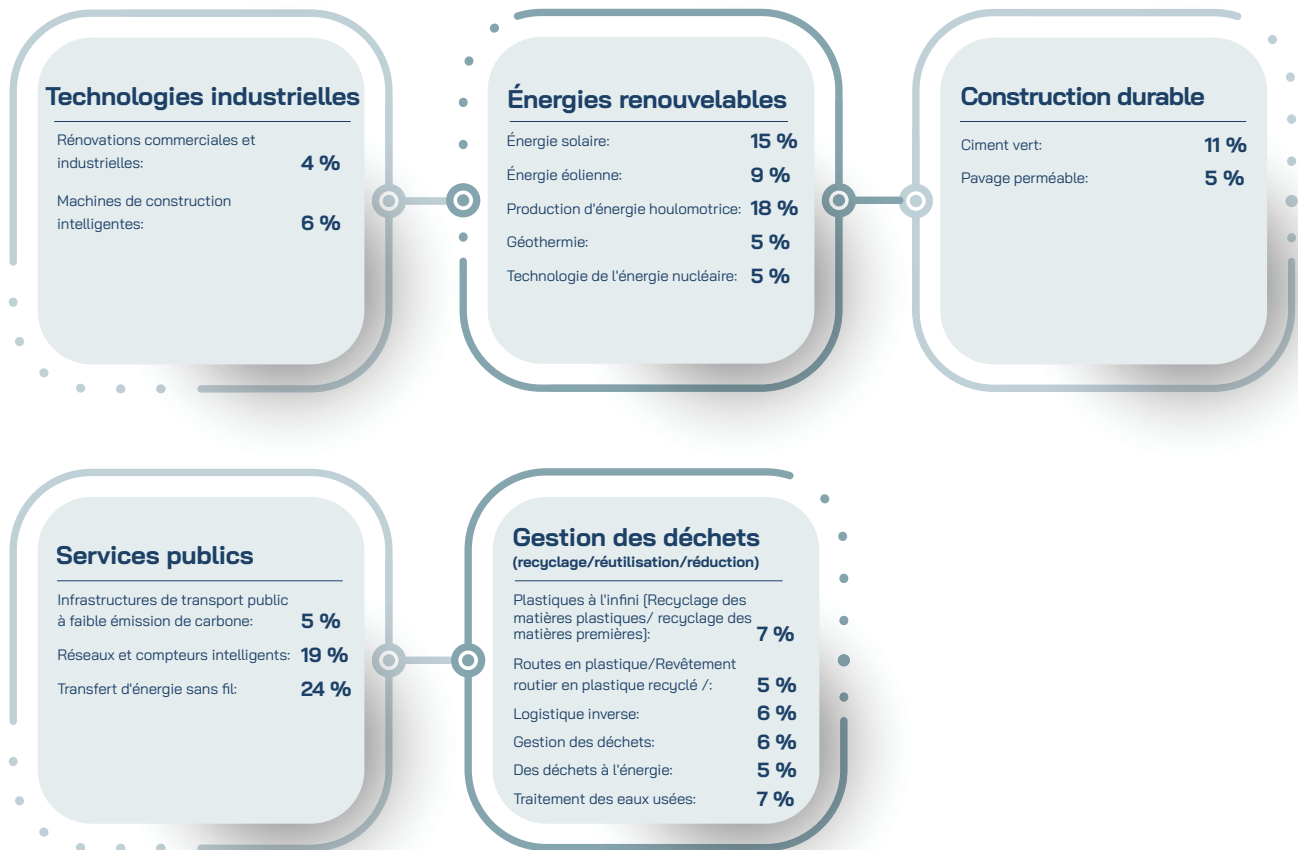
Technologies industrielles

Rénovations commerciales et industrielles: 4 %

Machines de construction intelligentes: 6 %

Énergies renouvelables

Énergie solaire: 15 %

Énergie éolienne: 9 %

Production d'énergie houlomotrice: 18 %

Géothermie: 5 %

Technologie de l'énergie nucléaire: 5 %

Construction durable

Ciment vert: 11 %

Pavage perméable: 5 %

Services publics

Infrastructures de transport public à faible émission de carbone: 5 %

Réseaux et compteurs intelligents: 19 %

Transfert d'énergie sans fil: 24 %

Gestion des déchets
(recyclage/réutilisation/réduction)

Plastiques à l'infini (Recyclage des matières plastiques/ recyclage des matières premières): 7 %

Routes en plastique/Revêtement routier en plastique recyclé /: 5 %

Logistique inverse: 6 %

Gestion des déchets: 6 %

Des déchets à l'énergie: 5 %

Traitement des eaux usées: 7 %